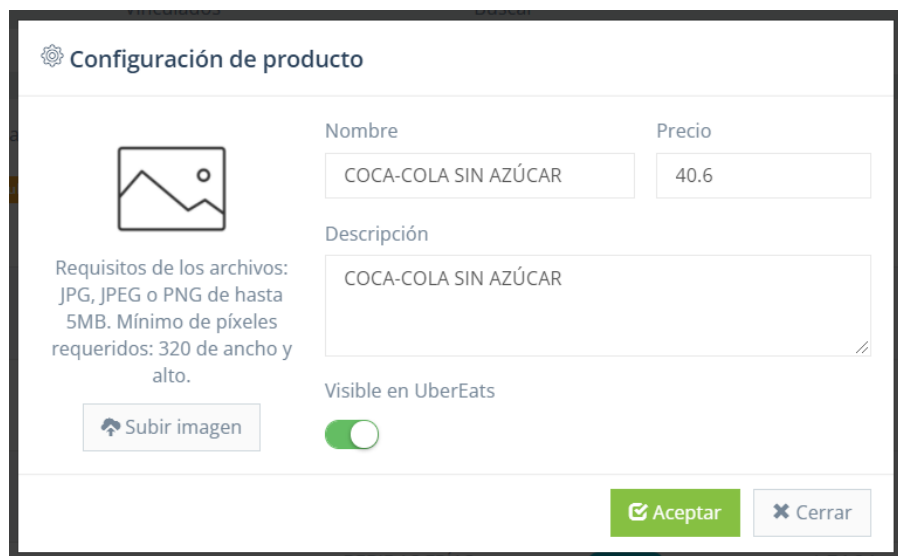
Configuración de producto

Requisitos de los archivos: JPG, JPEG o PNG de hasta 5MB. Mínimo de píxeles requeridos: 320 de ancho y alto.

Subir imagen

Nombre
COCA-COLA SIN AZÚCAR

Precio
40.6

Descripción
COCA-COLA SIN AZÚCAR

Visible en UberEats

Aceptar
Cerrar